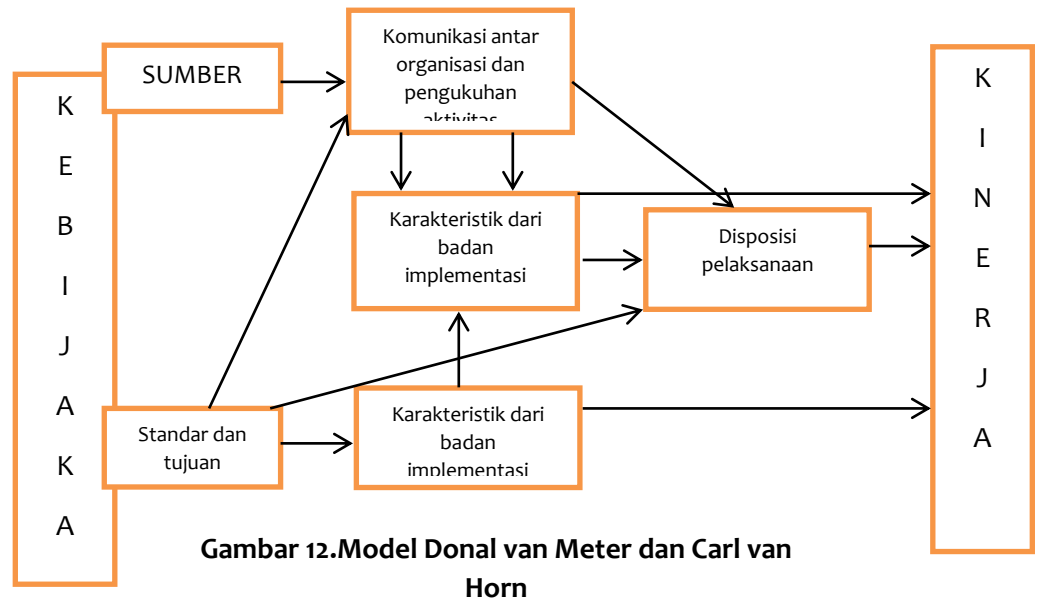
K
E
B
I
J
A
K
A

SUMBER

Komunikasi antar organisasi dan pengukuhan aktivitas

Karakteristik dari badan implementasi

Disposisi pelaksanaan

Standar dan tujuan

Karakteristik dari badan implementasi

K
I
N
E
R
J
A

Gambar 12.Model Donal van Meter dan Carl van Horn